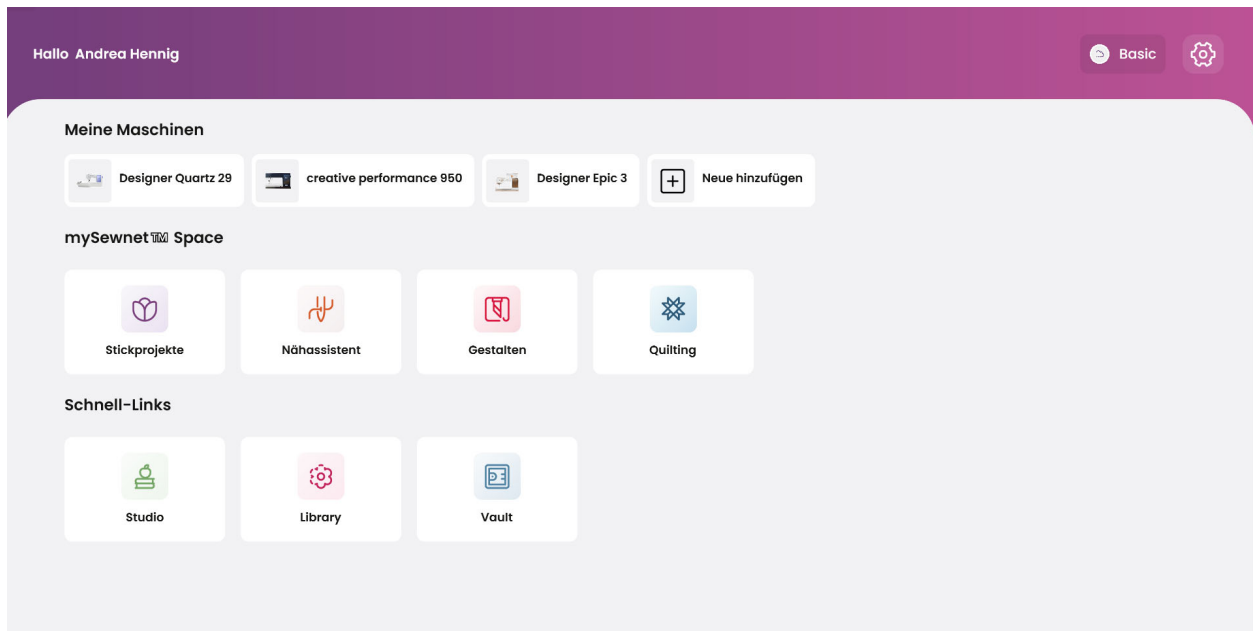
Hallo Andrea Hennig

Basic

Meine Maschinen

Designer Quartz 29

creative performance 950

Designer Epic 3

Neue hinzufügen

mySewnet™ Space

Stickprojekte

Nähassistent

Gestalten

Quilting

Schnell-Links

Studio

Library

Vault